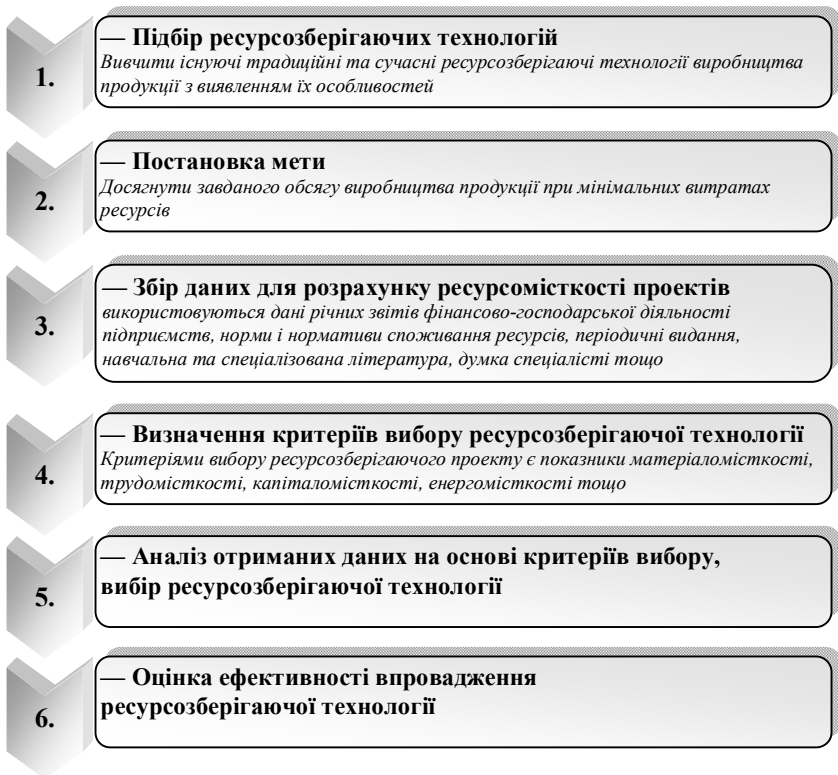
1.

— Підбір ресурсозберігаючих технологій
Вивчити існуючі традиційні та сучасні ресурсозберігаючі технології виробництва продукції з виявленням їх особливостей

2.

— Постановка мети
Досягнути завданого обсягу виробництва продукції при мінімальних витратах ресурсів

3.

— Збір даних для розрахунку ресурсомісткості проектів
використовуються дані річних звітів фінансово-господарської діяльності підприємств, норми і нормативи споживання ресурсів, періодичні видання, навчальна та спеціалізована література, думка спеціалісті тощо

4.

— Визначення критеріїв вибору ресурсозберігаючої технології
Критеріями вибору ресурсозберігаючого проекту є показники матеріаломісткості, трудомісткості, капіталомісткості, енергомісткості тощо

5.

— Аналіз отриманих даних на основі критеріїв вибору, вибір ресурсозберігаючої технології

6.

— Оцінка ефективності впровадження ресурсозберігаючої технології